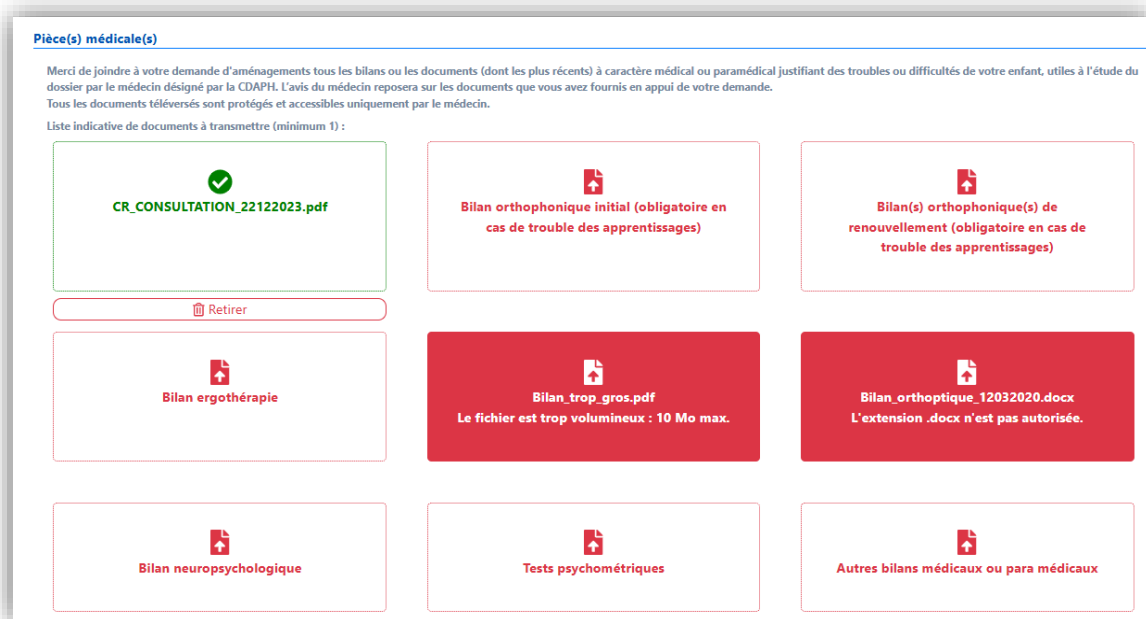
Pièce(s) médicale(s)

Merci de joindre à votre demande d'aménagements tous les bilans ou les documents (dont les plus récents) à caractère médical ou paramédical justifiant des troubles ou difficultés de votre enfant, utiles à l'étude du dossier par le médecin désigné par la CDAPH. L'avis du médecin reposera sur les documents que vous avez fournis en appui de votre demande.
Tous les documents téléversés sont protégés et accessibles uniquement par le médecin.

Liste indicative de documents à transmettre (minimum 1) :

CR_CONSULTATION_22122023.pdf

Retirer

Bilan orthophonique initial (obligatoire en cas de trouble des apprentissages)

Bilan(s) orthophonique(s) de renouvellement (obligatoire en cas de trouble des apprentissages)

Bilan ergothérapie

Bilan_trop_gros.pdf
Le fichier est trop volumineux : 10 Mo max.

Bilan_orthoptique_12032020.docx
L'extension .docx n'est pas autorisée.

Bilan neuropsychologique

Tests psychométriques

Autres bilans médicaux ou para médicaux